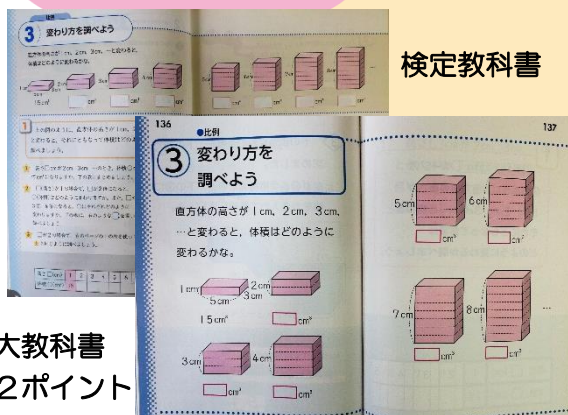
3 変わり方を調べよう

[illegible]

15 cm³ cm³ cm³ cm³

cm³ cm³ cm³ cm³

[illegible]

検定教科書

136 ●比例

137

3 変わり方を調べよう

直方体の高さが 1 cm，2 cm，3 cm，…と変わると，体積はどのように変わるかな。

1 cm 5 cm 3 cm
15 cm³

2 cm
cm³

3 cm
cm³

4 cm
cm³

5 cm
cm³

6 cm
cm³

7 cm
cm³

8 cm
cm³

…

大教科書
2ポイント